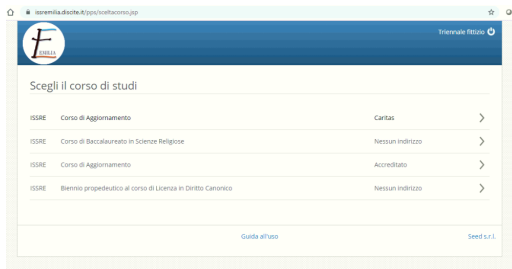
issremilia.disciteit/pps/sceltacorso.jsp

EMILIA

Triennale fittizio

Scegli il corso di studi

| | | | |
|---|---|---|---|
| ISSRE | Corso di Aggiornamento | Caritas | > |
| ISSRE | Corso di Baccalaureato in Scienze Religiose | Nessun indirizzo | > |
| ISSRE | Corso di Aggiornamento | Accreditato | > |
| ISSRE | Biennio propedeutico al corso di Licenza in Diritto Canonico | Nessun indirizzo | > |

Guida all'uso

Seed s.r.l.